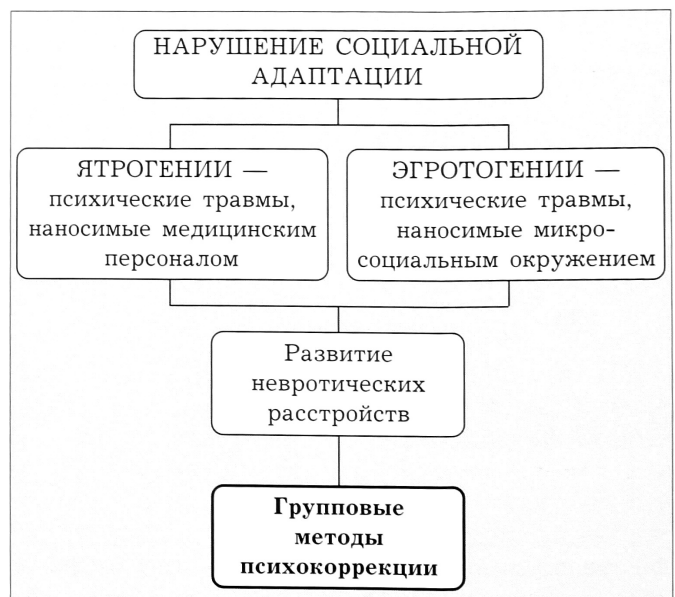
НАРУШЕНИЕ СОЦИАЛЬНОЙ АДАПТАЦИИ

ЯТРОГЕНИИ — психические травмы, наносимые медицинским персоналом

ЭГРОТОГЕНИИ — психические травмы, наносимые микросоциальным окружением

Развитие невротических расстройств

**Групповые методы психокоррекции**